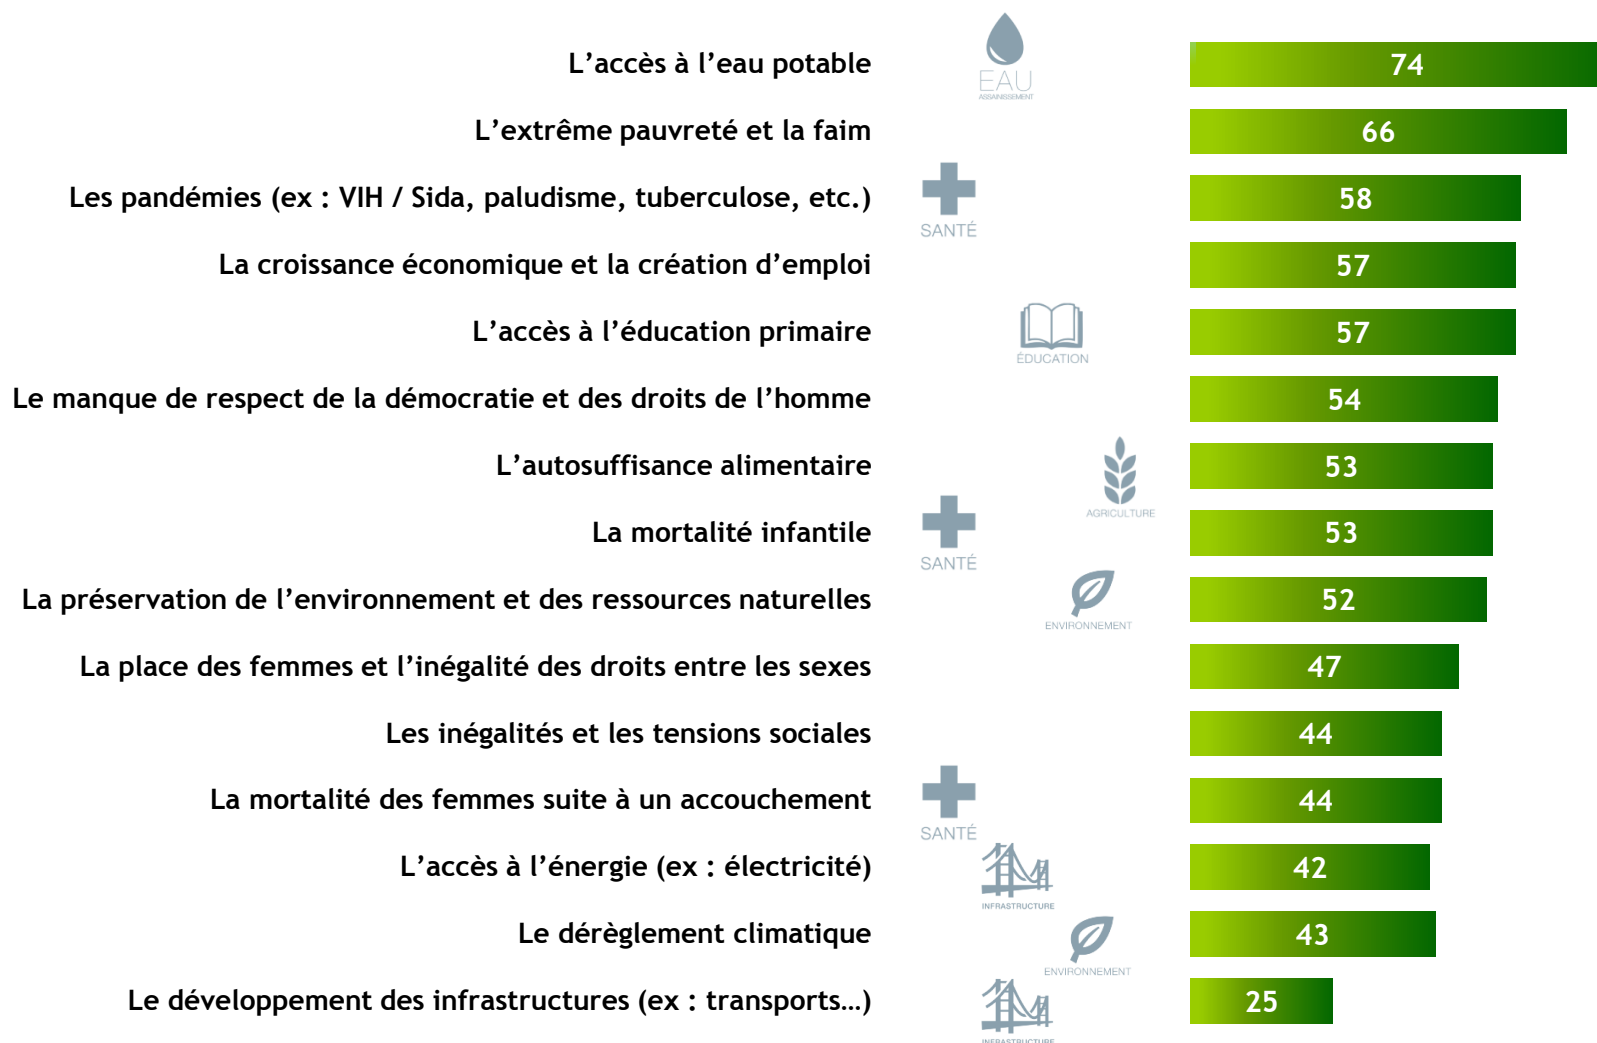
L’accès à l’eau potable | EAU ASSAINISSEMENT | 74
L’extrême pauvreté et la faim | 66
Les pandémies (ex : VIH / Sida, paludisme, tuberculose, etc.) | SANTÉ | 58
La croissance économique et la création d’emploi | 57
L’accès à l’éducation primaire | ÉDUCATION | 57
Le manque de respect de la démocratie et des droits de l’homme | 54
L’autosuffisance alimentaire | AGRICULTURE | 53
La mortalité infantile | SANTÉ | 53
La préservation de l’environnement et des ressources naturelles | ENVIRONNEMENT | 52
La place des femmes et l’inégalité des droits entre les sexes | 47
Les inégalités et les tensions sociales | 44
La mortalité des femmes suite à un accouchement | SANTÉ | 44
L’accès à l’énergie (ex : électricité) | INFRASTRUCTURE | 42
Le dérèglement climatique | ENVIRONNEMENT | 43
Le développement des infrastructures (ex : transports…) | INFRASTRUCTURE | 25